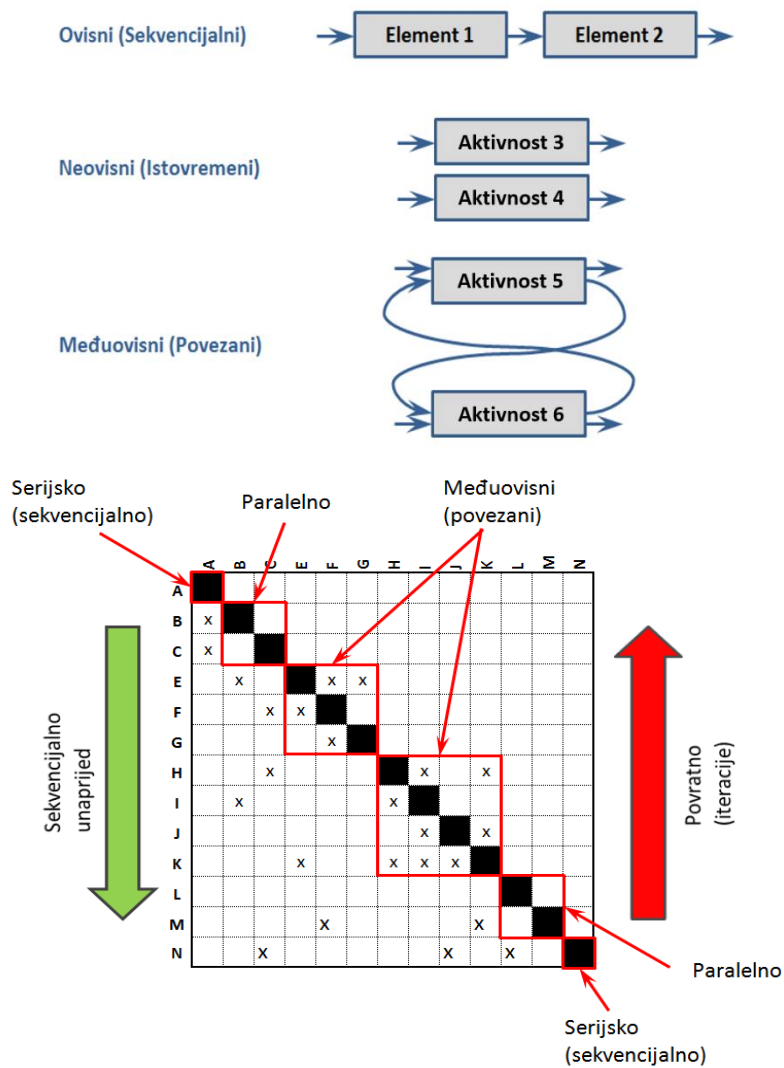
Ovisni (Sekvencijalni)

Element 1

Element 2

Neovisni (Istovremeni)

Aktivnost 3

Aktivnost 4

Međuovisni (Povezani)

Aktivnost 5

Aktivnost 6

Serijsko (sekvencijalno)

Paralelno

Međuovisni (povezani)

|   | A | B | C | E | F | G | H | I | J | K | L | M | N |
|---|---|---|---|---|---|---|---|---|---|---|---|---|---|
| A | ■ |   |   |   |   |   |   |   |   |   |   |   |   |
| B | x | ■ |   |   |   |   |   |   |   |   |   |   |   |
| C | x |   | ■ |   |   |   |   |   |   |   |   |   |   |
| E |   | x |   | ■ | x | x |   |   |   |   |   |   |   |
| F |   |   | x | x | ■ |   |   |   |   |   |   |   |   |
| G |   |   |   |   | x | ■ |   |   |   |   |   |   |   |
| H |   |   | x |   |   |   | ■ | x |   | x |   |   |   |
| I |   | x |   |   |   |   | x | ■ |   |   |   |   |   |
| J |   |   |   |   |   |   |   | x | ■ | x |   |   |   |
| K |   |   |   | x |   |   | x | x | x | ■ |   |   |   |
| L |   |   |   |   |   |   |   |   |   |   | ■ |   |   |
| M |   |   |   |   | X |   |   |   |   | X |   | ■ |   |
| N |   |   | X |   |   |   |   |   | X |   | X |   | ■ |

Sekvencijalno unaprijed

Povratno (iteracije)

Paralelno

Serijsko (sekvencijalno)